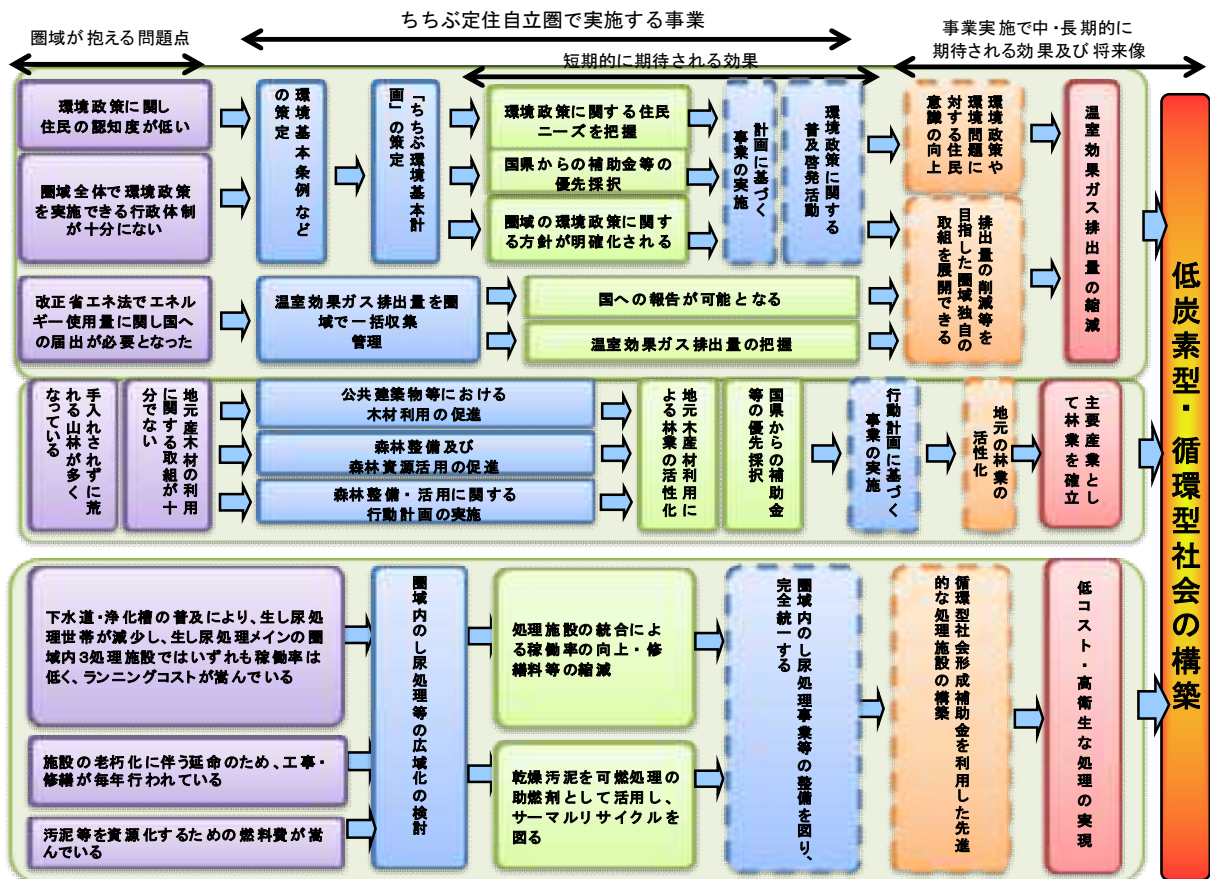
圏域が抱える問題点

ちちぶ定住自立圏で実施する事業

短期的に期待される効果

事業実施で中・長期的に期待される効果及び将来像

環境政策に関し住民の認知度が低い

圏域全体で環境政策を実施できる行政体制が十分にない

環境基本条例などの策定

「ちちぶ環境基本計画」の策定

環境政策に関する住民ニーズを把握

国県からの補助金等の優先採択

圏域の環境政策に関する方針が明確化される

計画に基づく事業の実施

環境政策に関する普及啓発活動

環境政策や環境問題に対する住民意識の向上

排出量の削減等を目指した圏域独自の取組を展開できる

温室効果ガス排出量の縮減

改正省エネ法でエネルギー使用量に関し国への届出が必要となった

温室効果ガス排出量を圏域で一括収集管理

国への報告が可能となる

温室効果ガス排出量の把握

手入れされずに荒れる山林が多くなっている

地元産木材の利用に関する取組が十分でない

公共建築物等における木材利用の促進

森林整備及び森林資源活用の促進

森林整備・活用に関する行動計画の実施

地元木産材利用による林業の活性化

国県からの補助金等の優先採択

行動計画に基づく事業の実施

地元の林業の活性化

主要産業として林業を確立

下水道・浄化槽の普及により、生し尿処理世帯が減少し、生し尿処理メインの圏域内3処理施設ではいずれも稼働率は低く、ランニングコストが嵩んでいる

施設の老朽化に伴う延命のため、工事・修繕が毎年行われている

汚泥等を資源化するための燃料費が嵩んでいる

圏域内のし尿処理等の広域化の検討

処理施設の統合による稼働率の向上・修繕料等の縮減

乾燥汚泥を可燃処理の助燃剤として活用し、サーマルリサイクルを図る

圏域内のし尿処理事業等の整備を図り、完全統一する

循環型社会形成補助金を利用した先進的な処理施設の構築

低コスト・高衛生な処理の実現

低炭素型・循環型社会の構築